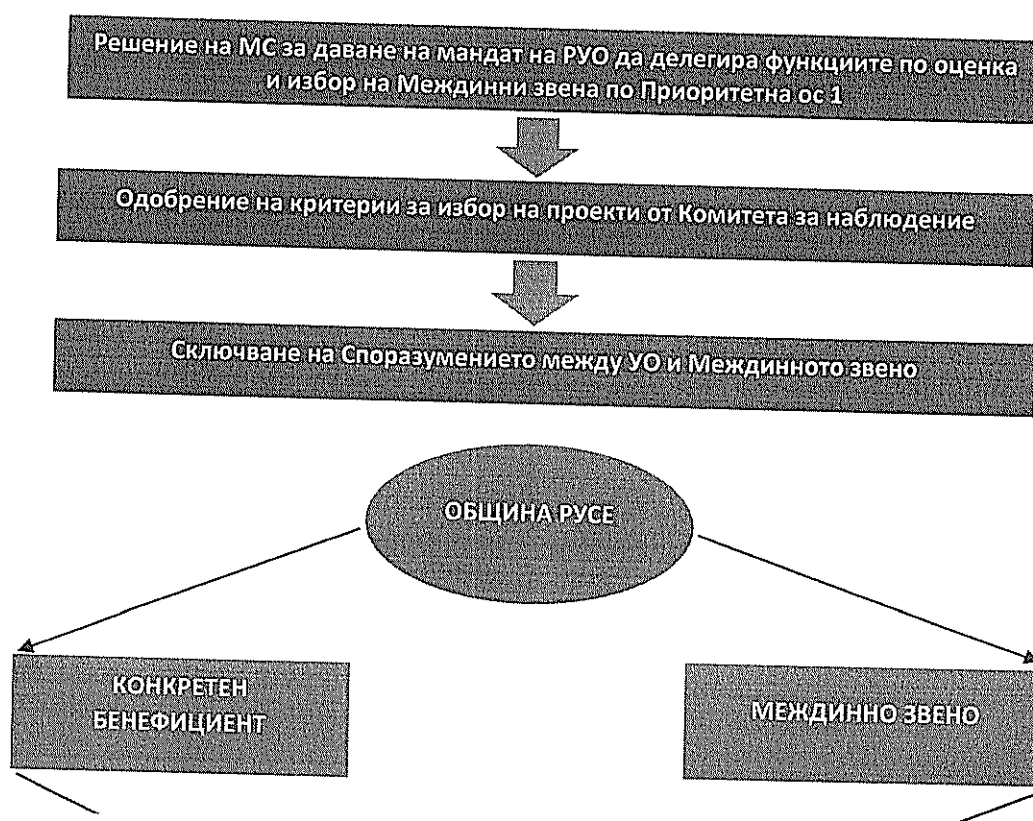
Решение на МС за даване на мандат на РУО да делегира функциите по оценка и избор на Междинни звена по Приоритетна ос 1

Одобрение на критерии за избор на проекти от Комитета за наблюдение

Сключване на Споразумението между УО и Междинното звено

ОБЩИНА РУСЕ

КОНКРЕТЕН БЕНЕФИЦИЕНТ

МЕЖДИННО ЗВЕНО